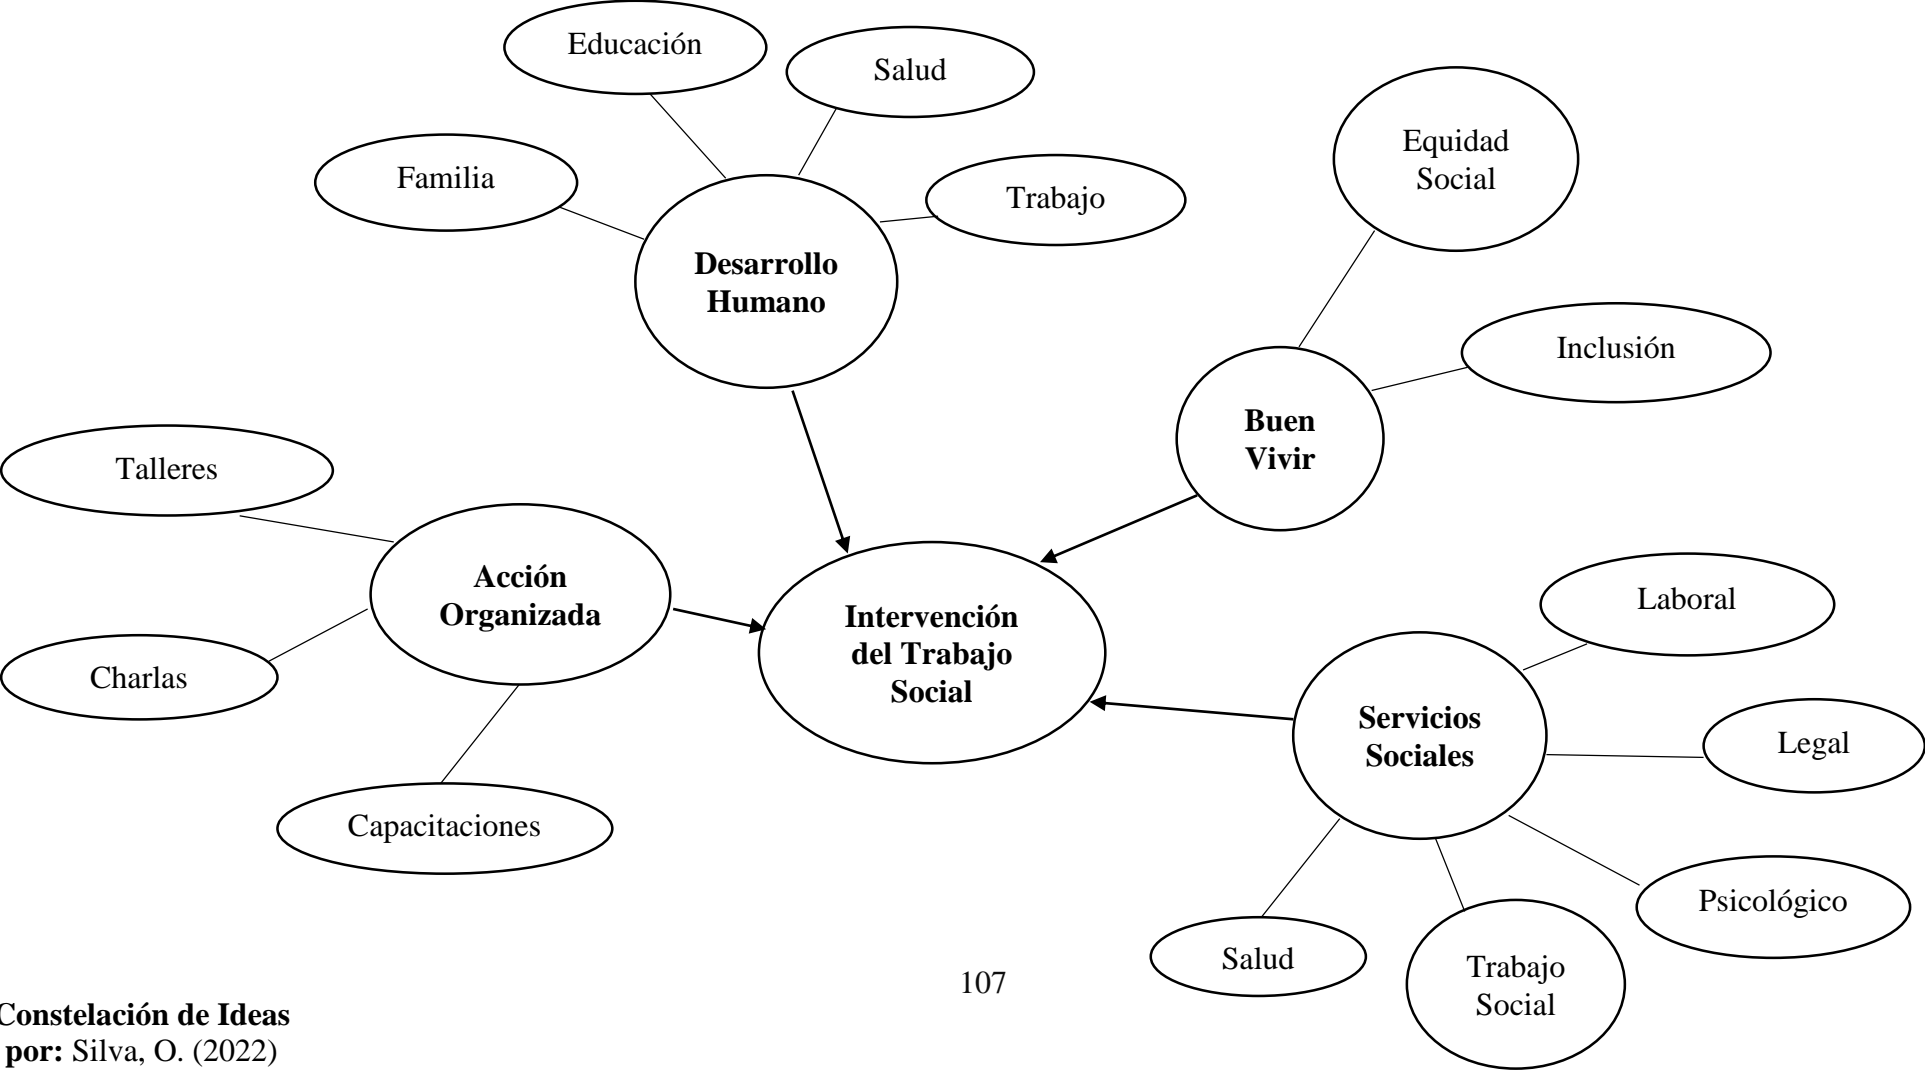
Educación

Salud

Familia

Trabajo

Desarrollo Humano

Equidad Social

Inclusión

Buen Vivir

Talleres

Acción Organizada

Charlas

Capacitaciones

Intervención del Trabajo Social

Laboral

Servicios Sociales

Legal

Psicológico

Salud

Trabajo Social

107

Constelación de Ideas
por: Silva, O. (2022)